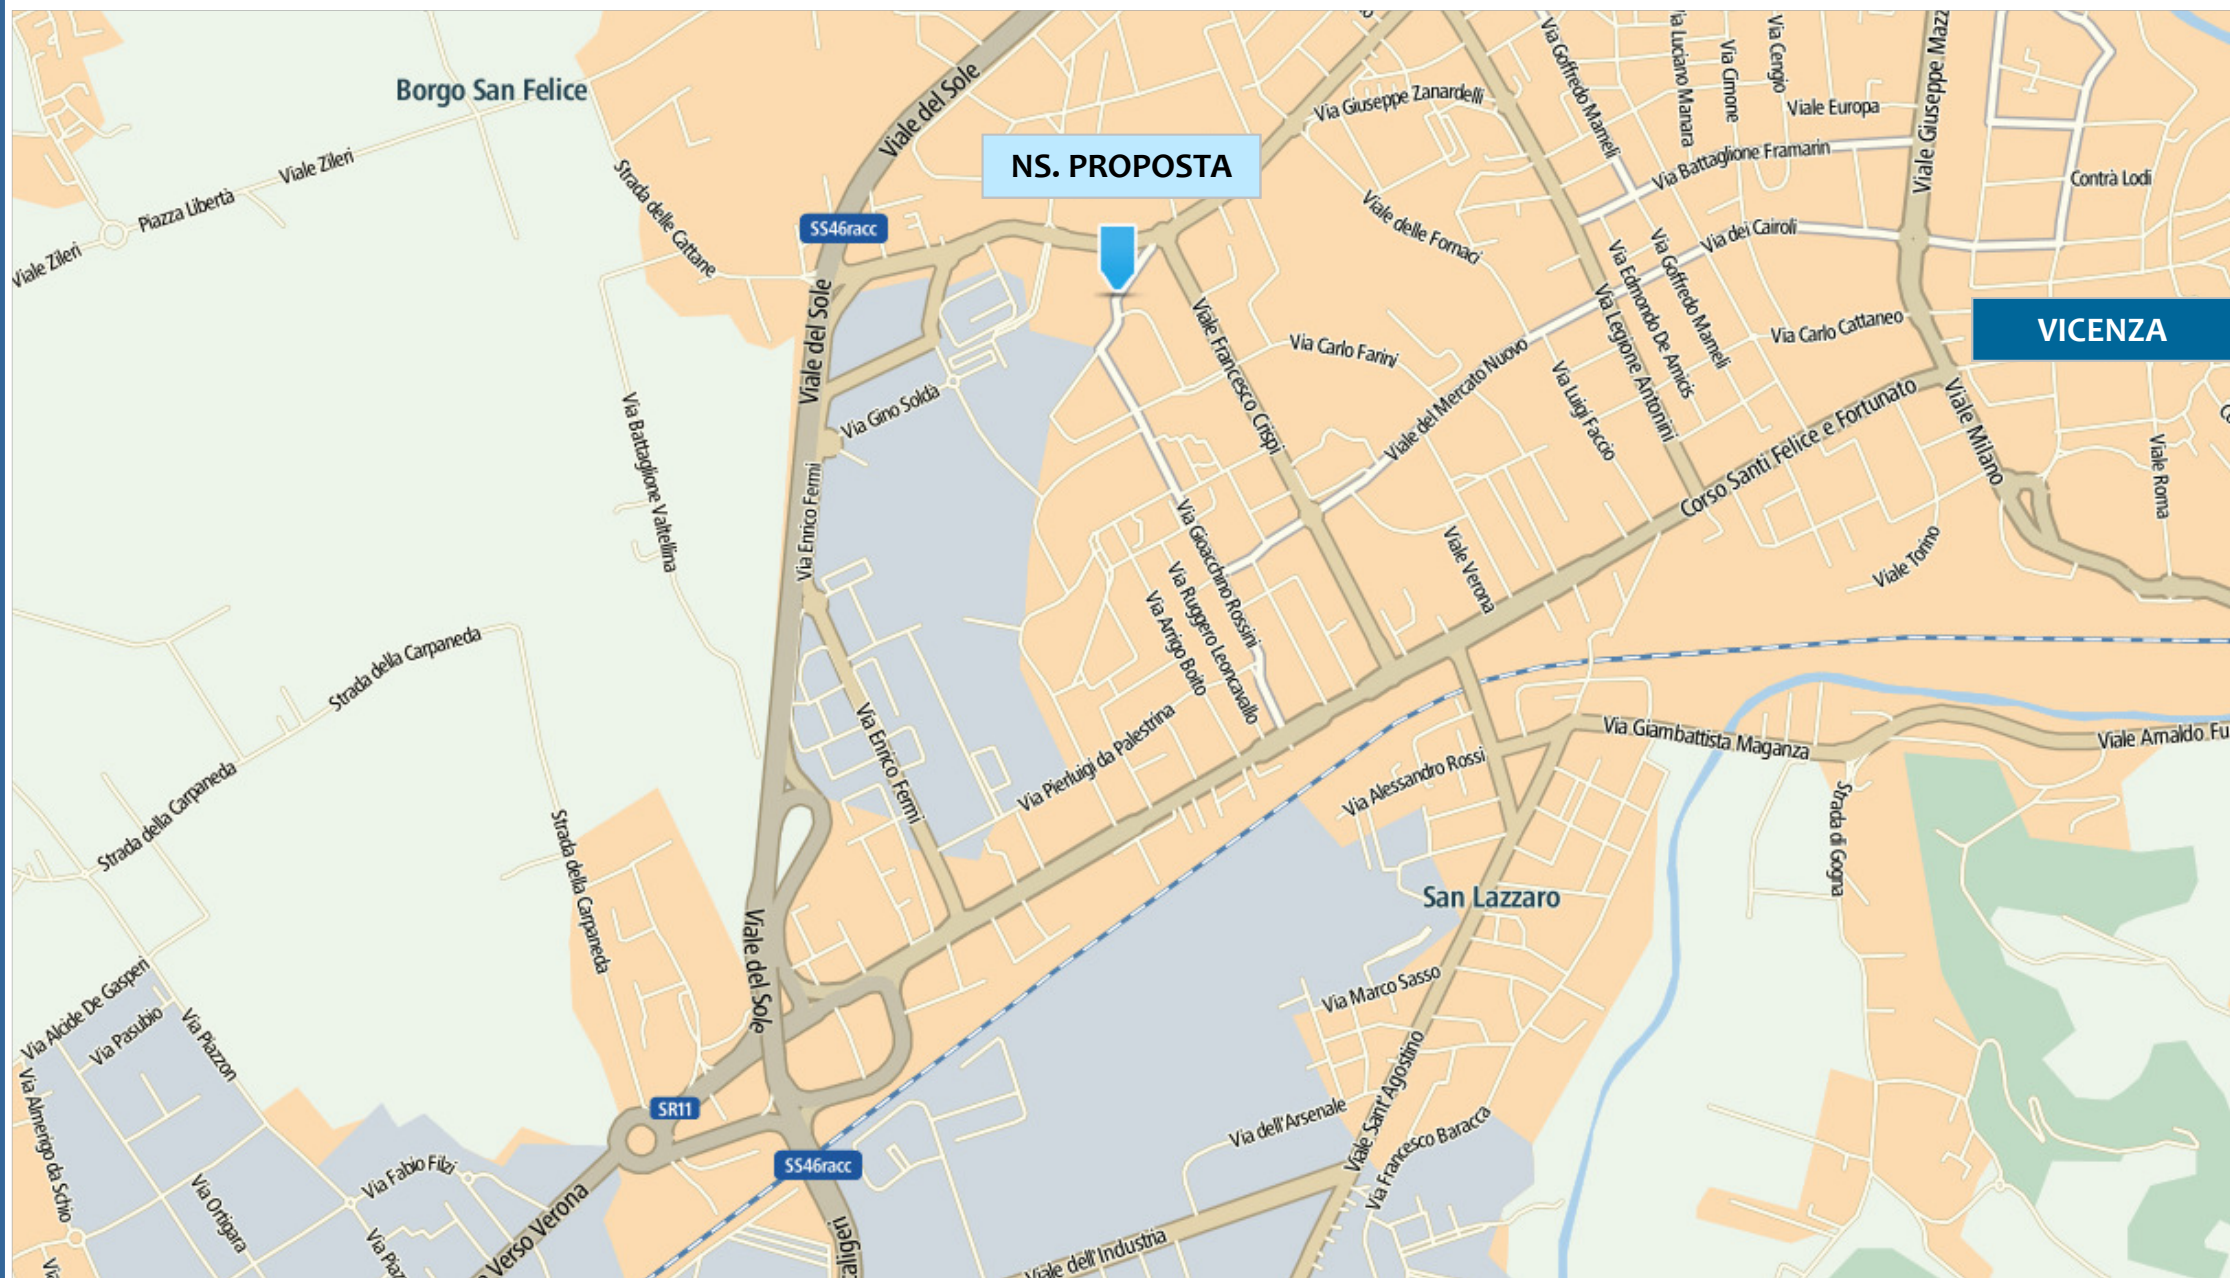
Borgo San Felice
NS. PROPOSTA
VICENZA
Viale del Sole
SS46racc
Via Giuseppe Zanardelli
Via Goffredo Mameli
Via Luciano Manara
Via Cimone
Via Cengio
Viale Europa
Viale Giuseppe Mazz
Via Battaglione Framarin
Contrà Lodi
Viale delle Fornaci
Via dei Cairoli
Via Edmondo De Amicis
Via Goffredo Mameli
Via Legione Antonini
Via Carlo Cattaneo
Piazza Libertà
Viale Zileri
Viale Zileri
Strada delle Cattane
Viale del Sole
Via Gino Soldà
Viale Francesco Crispi
Via Carlo Farini
Viale del Mercato Nuovo
Via Luigi Faccio
Corso Santi Felice e Fortunato
Viale Milano
Viale Roma
Via Battaglione Valtellina
Via Enrico Fermi
Via Gioacchino Rossini
Via Ruggero Leoncavallo
Via Arrigo Boito
Viale Verona
Viale Torino
Strada della Carpaneda
Strada della Carpaneda
Strada della Carpaneda
Via Enrico Fermi
Via Pierluigi da Palestrina
Via Alessandro Rossi
Via Giambattista Maganza
Viale Arnaldo Fu
Strada di Gogna
San Lazzaro
Viale del Sole
Via Alcide De Gasperi
Via Pasubio
Via Piazzon
Via Almerigo da Schio
Via Marco Sasso
SR11
Via dell'Arsenale
Viale Sant'Agostino
Via Francesco Baracca
Via Fabio Filzi
SS46racc
Via Ortigara
Verso Verona
Viale dell'Industria